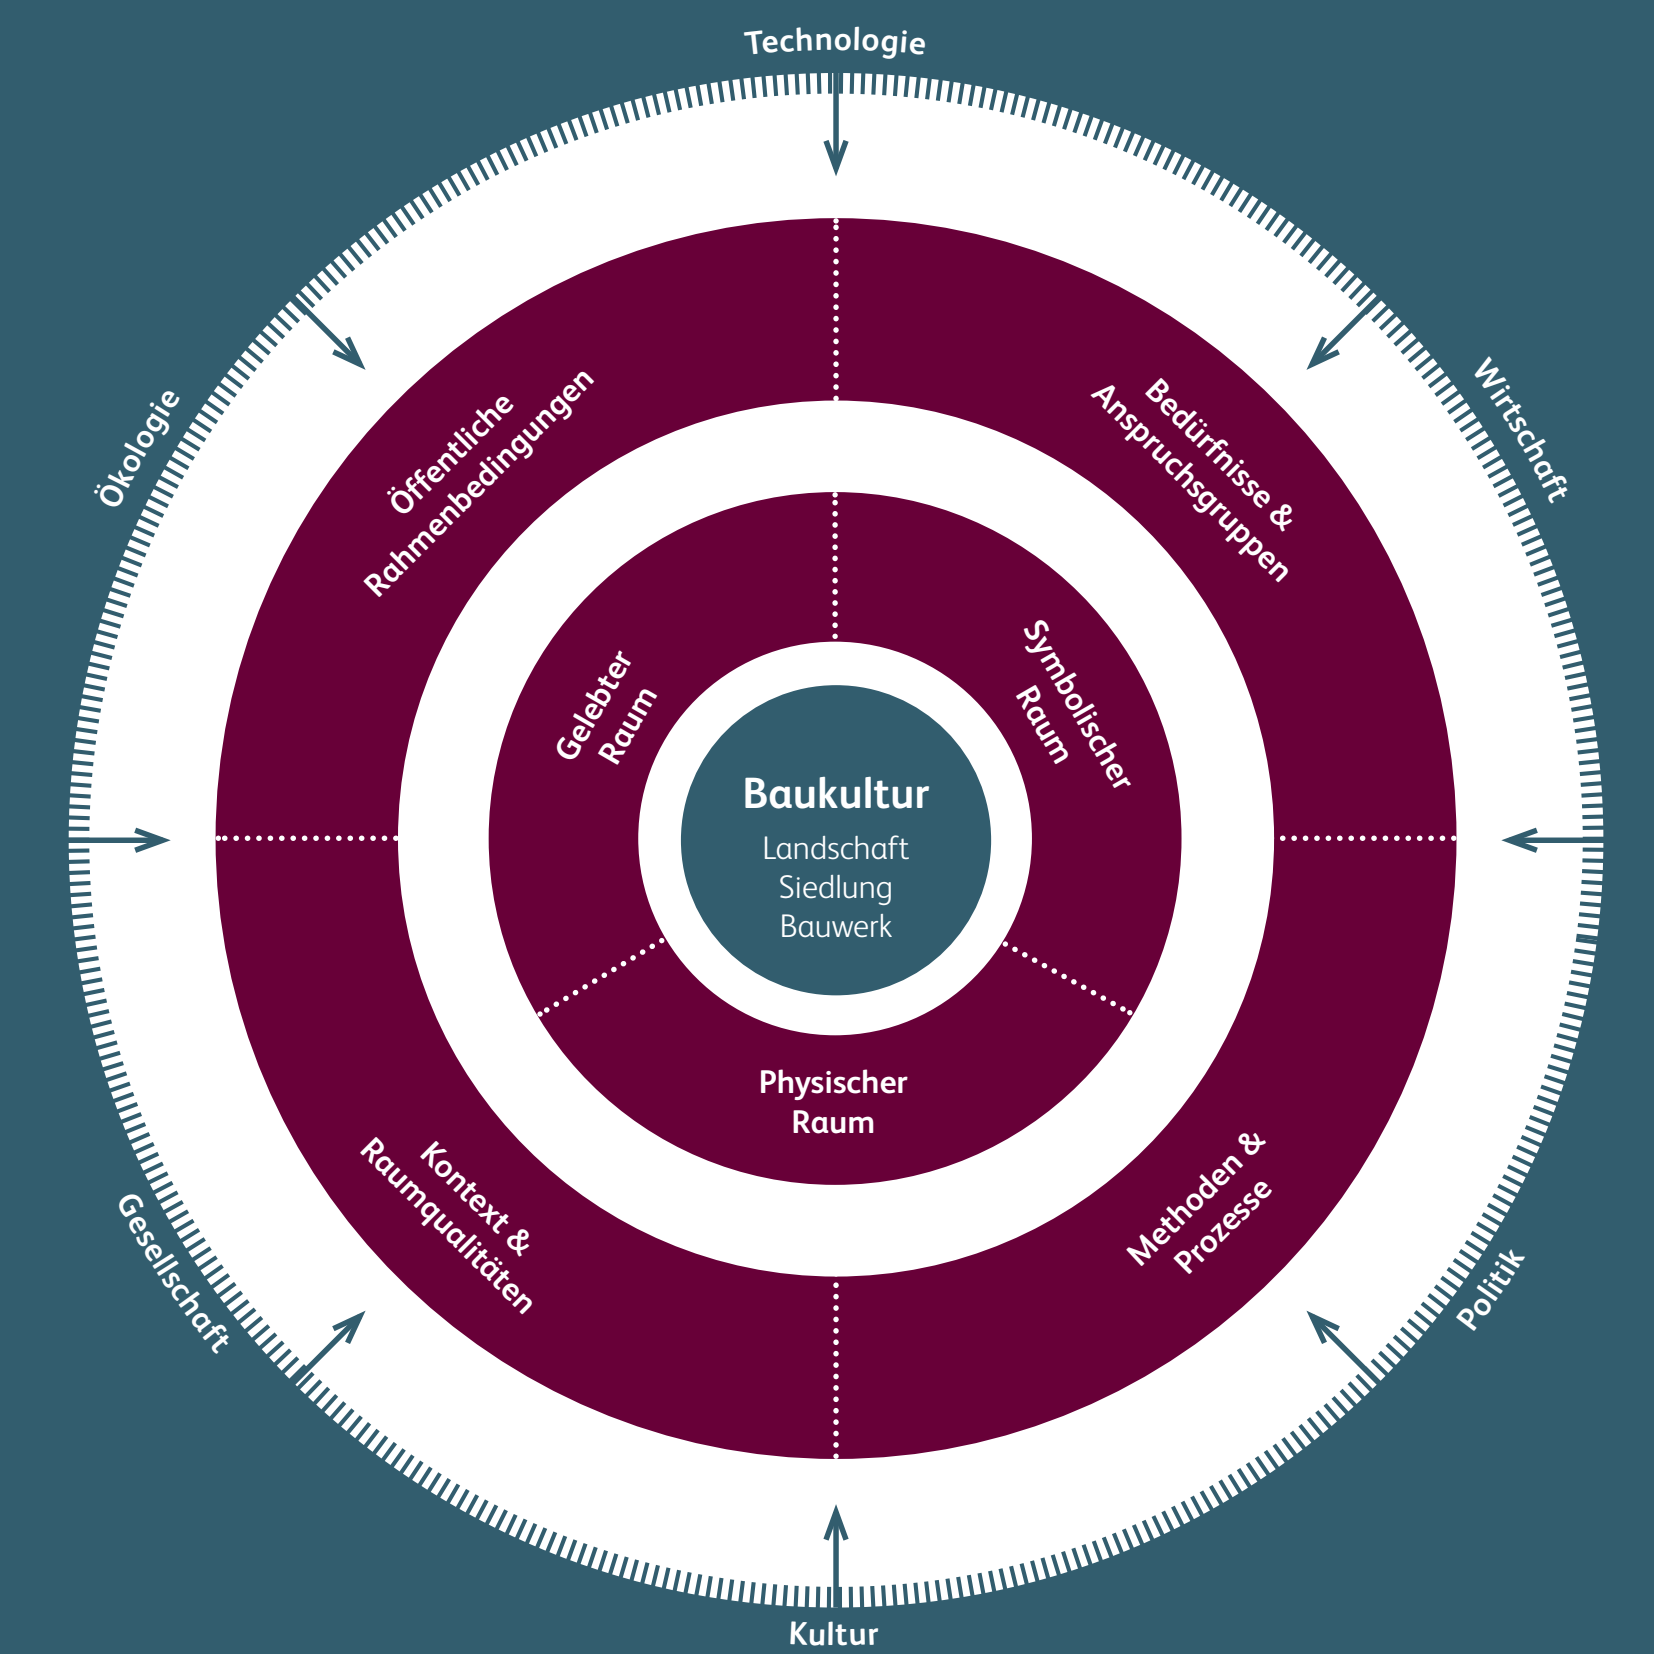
Technologie

Wirtschaft

Politik

Kultur

Gesellschaft

Ökologie

Öffentliche Rahmenbedingungen

Bedürfnisse & Anspruchsgruppen

Methoden & Prozesse

Kontext & Raumqualitäten

Gelebter Raum

Symbolischer Raum

Physischer Raum

Baukultur
Landschaft
Siedlung
Bauwerk